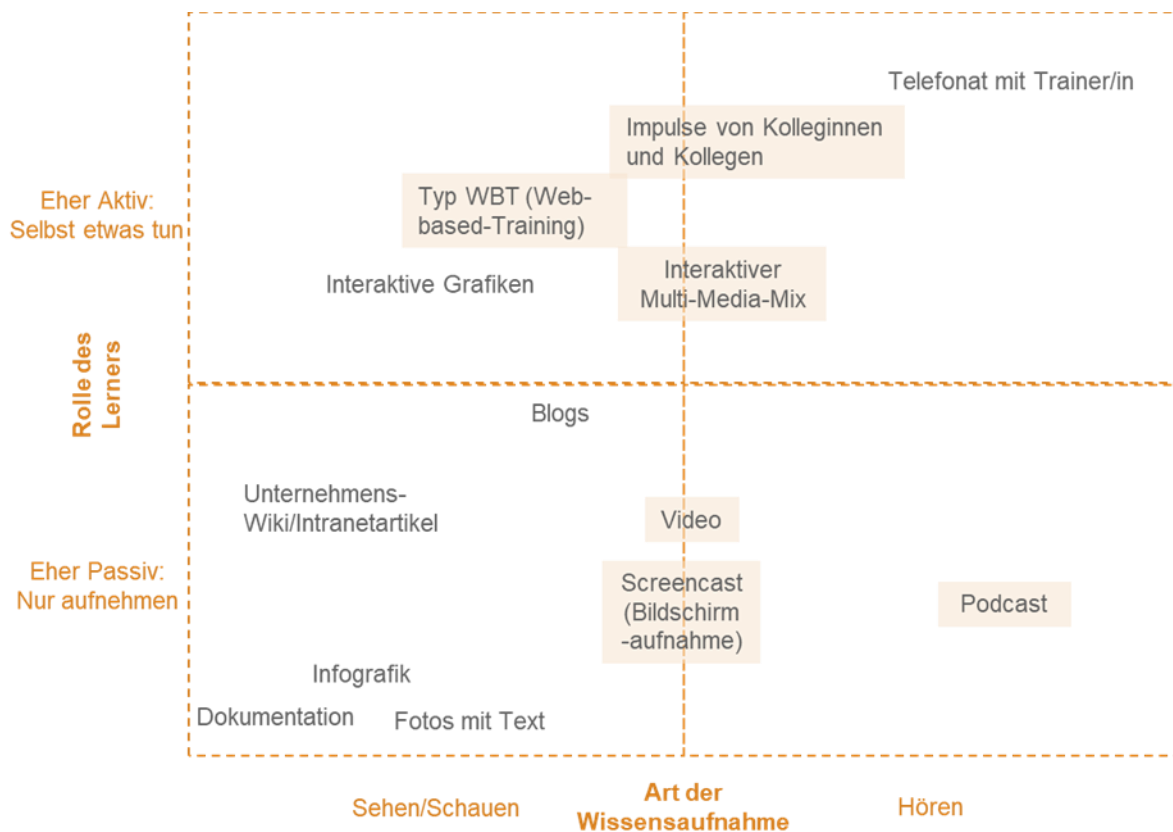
Eher Aktiv: Selbst etwas tun

Rolle des Lerners

Eher Passiv: Nur aufnehmen

Telefonat mit Trainer/in

Impulse von Kolleginnen und Kollegen

Typ WBT (Web-based-Training)

Interaktive Grafiken

Interaktiver Multi-Media-Mix

Blogs

Unternehmens-Wiki/Intranetartikel

Video

Screencast (Bildschirm -aufnahme)

Podcast

Infografik

Dokumentation

Fotos mit Text

Sehen/Schauen

Art der Wissensaufnahme

Hören